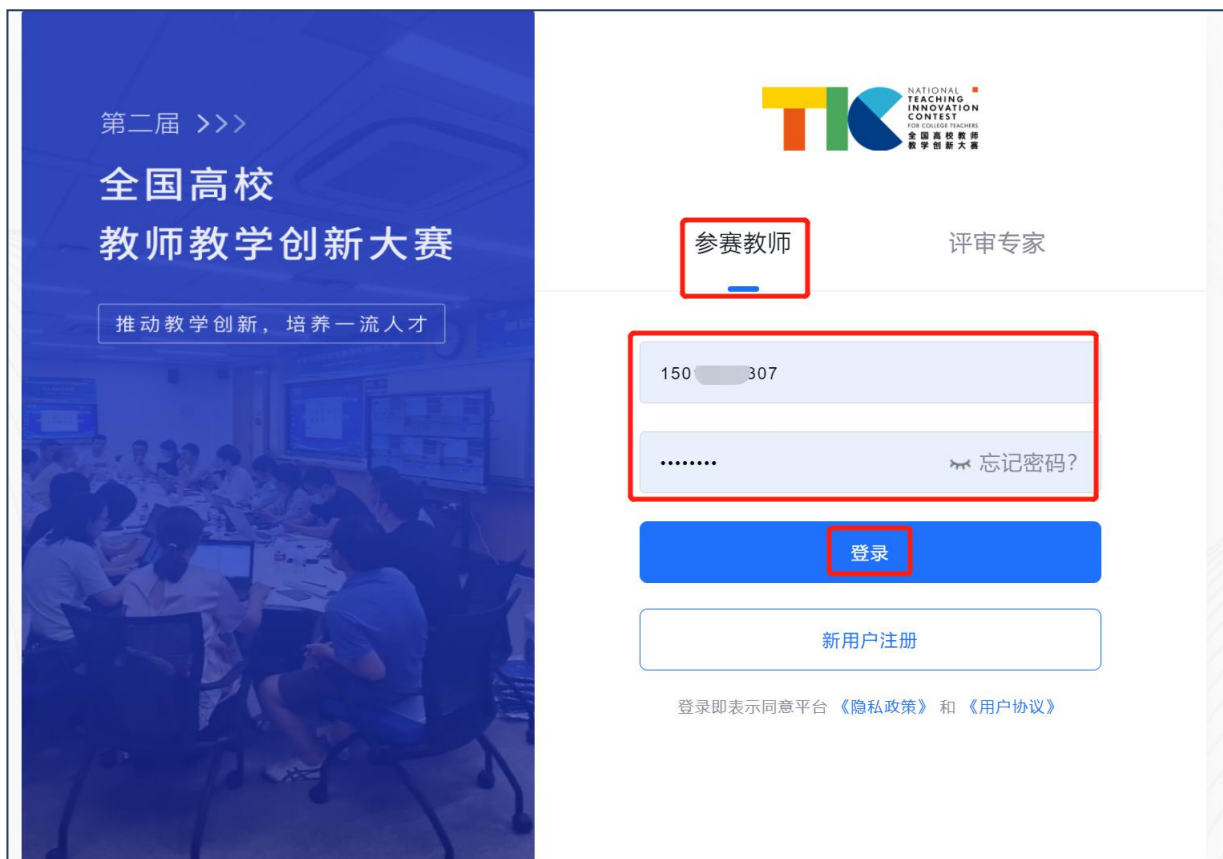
第二届 >>>
全国高校
教师教学创新大赛

推动教学创新，培养一流人才

TIC NATIONAL TEACHING INNOVATION CONTEST FOR COLLEGE TEACHERS 全国高校教师教学创新大赛

参赛教师 评审专家

150 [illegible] 307

•••••••• 忘记密码?

登录

新用户注册

登录即表示同意平台 《隐私政策》 和 《用户协议》